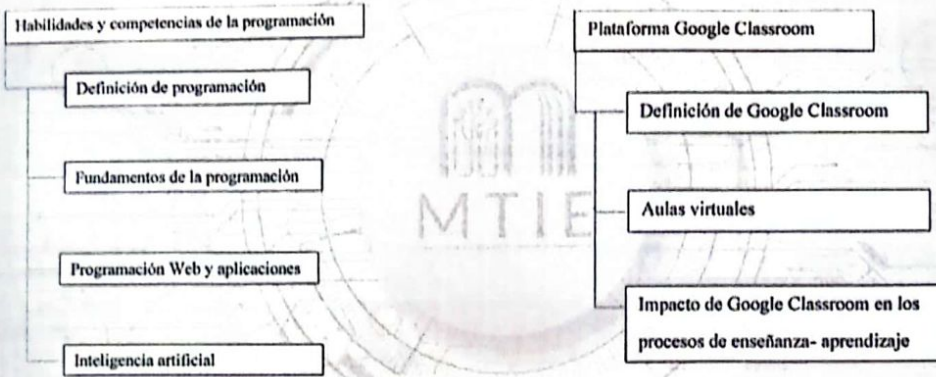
Habilidades y competencias de la programación

Definición de programación

Fundamentos de la programación

Programación Web y aplicaciones

Inteligencia artificial

Plataforma Google Classroom

Definición de Google Classroom

Aulas virtuales

Impacto de Google Classroom en los procesos de enseñanza- aprendizaje

MTIE